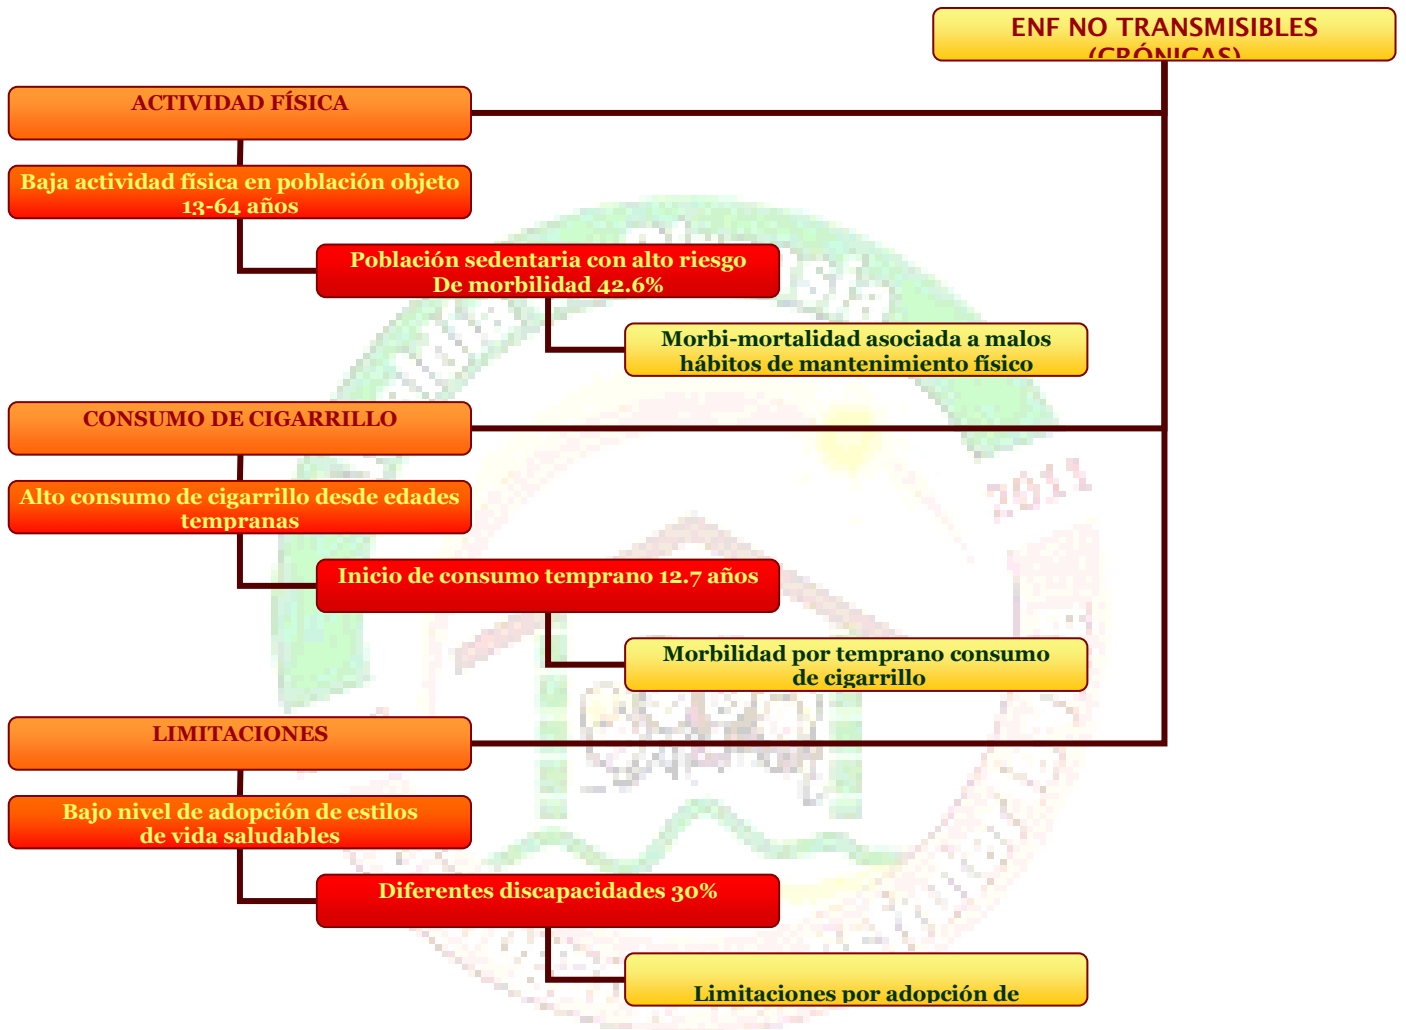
ENF NO TRANSMISIBLES (CRÓNICAS)

ACTIVIDAD FÍSICA

Baja actividad física en población objeto 13-64 años

Población sedentaria con alto riesgo De morbilidad 42.6%

Morbi-mortalidad asociada a malos hábitos de mantenimiento físico

CONSUMO DE CIGARRILLO

Alto consumo de cigarrillo desde edades tempranas

Inicio de consumo temprano 12.7 años

Morbilidad por temprano consumo de cigarrillo

LIMITACIONES

Bajo nivel de adopción de estilos de vida saludables

Diferentes discapacidades 30%

Limitaciones por adopción de

2011